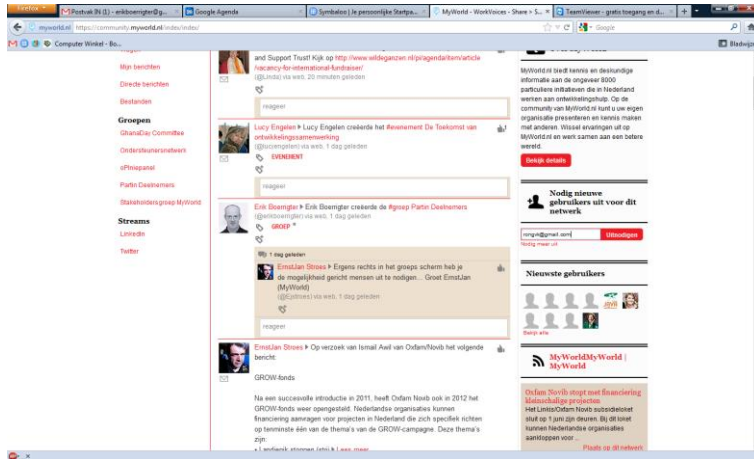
Firefox | Postvak IN (1) - erikboerrigter@g... | Google Agenda | Symbaloo | Je persoonlijke Startpa... | MyWorld - WorkVoices - Share + S... | TeamViewer - gratis toegang en d... | +

myworld.nl https://community.myworld.nl/index/index/

Google

Computer Winkel - Bo...

Bladwijz

Mijn berichten

Directe berichten

Bestanden

Groepen

GhanaDay Committee

Ondersteunersnetwerk

xPtniepanel

Partin Deelnemers

Stakeholdersgroep MyWorld

Streams

Linkedin

Twitter

and Support Trust! Kijk op http://www.wildeganzen.nl/pi/agenda/item/article/vacancy-for-international-fundraiser/

(@Linda) via web, 20 minuten geleden

reageer

Lucy Engelen ▸ Lucy Engelen creëerde het #evenement De Toekomst van ontwikkelingssamenwerking

(@lucyengelen) via web, 1 dag geleden

EVENEMENT

reageer

Erik Boerrigter ▸ Erik Boerrigter creëerde de #groep Partin Deelnemers

(@erikboerrigter) via web, 1 dag geleden

GROEP

1 dag geleden

ErnstJan Stroes ▸ Eigens rechts in het groeps scherm heb je de mogelijkheid gericht mensen uit te nodigen... Groet ErnstJan (MyWorld)

(@Erstroes) via web, 1 dag geleden

reageer

ErnstJan Stroes ▸ Op verzoek van Ismail Awil van Oxfam/Novib het volgende bericht:

GROW-fonds

Na een succesvolle introductie in 2011, heeft Oxfam Novib ook in 2012 het GROW-fonds weer opengesteld. Nederlandse organisaties kunnen financiering aanvragen voor projecten in Nederland die zich specifiek richten op tenminste één van de thema's van de GROW-campagne. Deze thema's zijn:

• Landjepik stoppen (stri ▸ Lees meer

MyWorld.nl biedt kennis en deskundige informatie aan de ongeveer 8000 particuliere initiatieven die in Nederland werken aan ontwikkelingshulp. Op de community van MyWorld.nl kunt u uw eigen organisatie presenteren en kennis maken met anderen. Wissel ervaringen uit op MyWorld.nl en werk samen aan een betere wereld.

Bekijk details

Nodig nieuwe gebruikers uit voor dit netwerk

rongrk@gmail.com

Uitnodigen

Nodig meer uit

Nieuwste gebruikers

Bekijk alle

MyWorldMyWorld | MyWorld

Oxfam Novib stopt met financiering kleinschalige projecten

Het Linkis/Oxfam Novib subsidieloket sluit op 1 juni zijn deuren. Bij dit loket kunnen Nederlandse organisaties aankloppen voor...

Plaats op dit netwerk